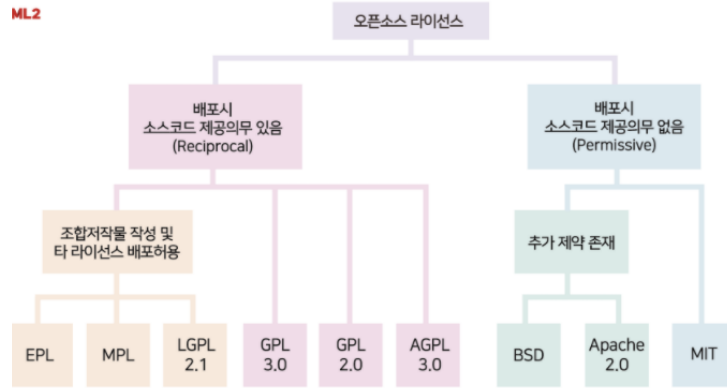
ML2

오픈소스 라이선스

배포시
소스코드 제공의무 있음
(Reciprocal)

배포시
소스코드 제공의무 없음
(Permissive)

조합저작물 작성 및
타 라이선스 배포허용

추가 제약 존재

EPL

MPL

LGPL
2.1

GPL
3.0

GPL
2.0

AGPL
3.0

BSD

Apache
2.0

MIT